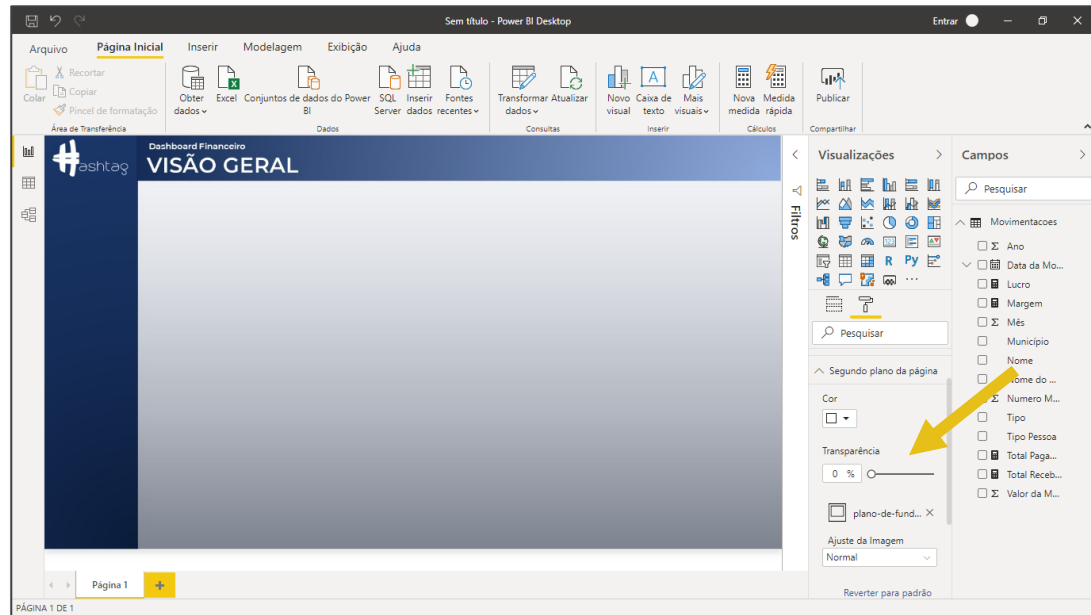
Sem título - Power BI Desktop

Entrar

Arquivo Página Inicial Inserir Modelagem Exibição Ajuda

Colar
Recortar
Copiar
Pincel de formatação
Área de Transferência

Obter dados
Excel
Conjuntos de dados do Power BI
SQL Server
Inserir dados
Fontes recentes
Dados

Transformar dados
Atualizar
Consultas

Novo visual
Caixa de texto
Mais visuais
Inserir

Nova medida
Medida rápida
Cálculos

Publicar
Compartilhar

ashtag
Dashboard Financeiro
VISÃO GERAL

Filtros

Visualizações

R Py ...

Pesquisar

Segundo plano da página

Cor

Transparência
0 %

plano-de-fund...

Ajuste da Imagem
Normal

Reverter para padrão

Campos

Pesquisar

Movimentacoes
Ano
Data da Mo...
Lucro
Margem
Mês
Municipio
Nome
Nome do ...
Numero M...
Tipo
Tipo Pessoa
Total Paga...
Total Receb...
Valor da M...

Página 1

PÁGINA 1 DE 1